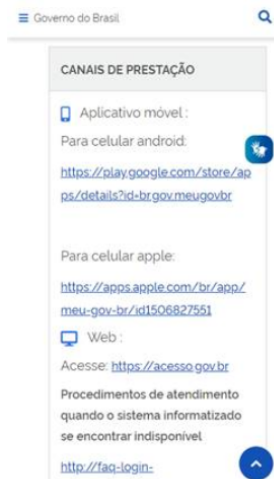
Governo do Brasil

CANAIS DE PRESTAÇÃO

Aplicativo móvel:

Para celular android:

https://play.google.com/store/apps/details?id=br.gov.meugovbr

Para celular apple:

https://apps.apple.com/br/app/meu-gov-br/id1506827551

Web:

Acesse: https://acesso.gov.br

Procedimentos de atendimento quando o sistema informatizado se encontrar indisponível

http://faq-login-